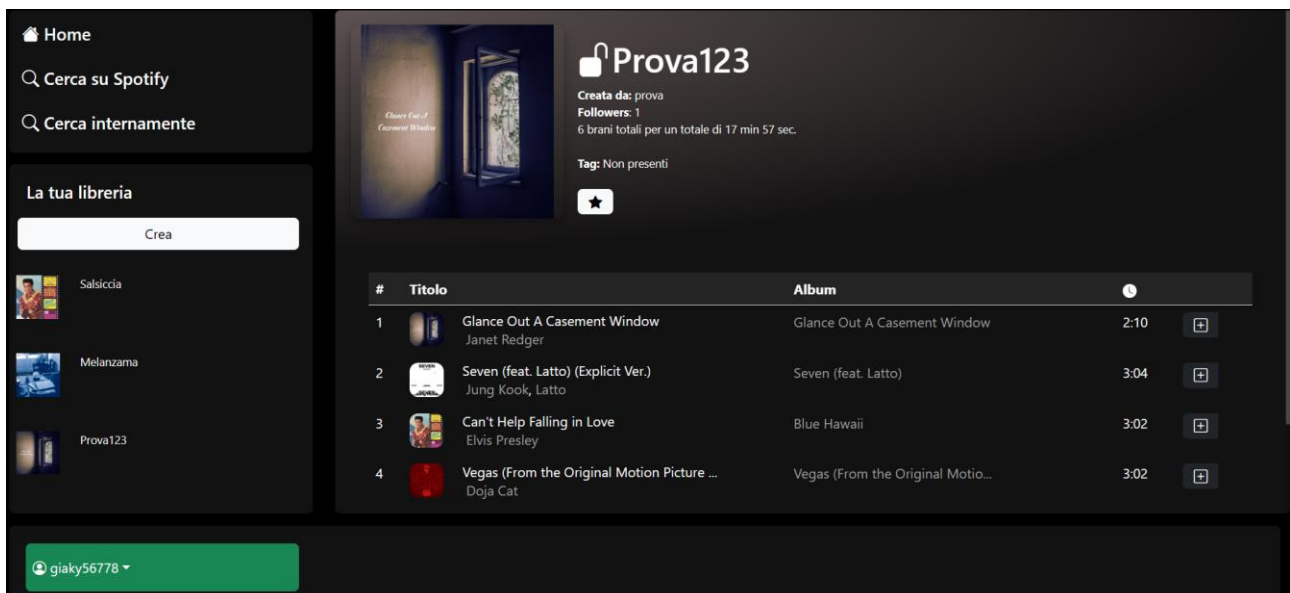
Home
Cerca su Spotify
Cerca internamente

La tua libreria
Crea
Salsiccia
Melanzama
Prova123

Glance Out A Casement Window

Prova123
Creata da: prova
Followers: 1
6 brani totali per un totale di 17 min 57 sec.

Tag: Non presenti

| # | Titolo | Album | |
|---|---|---|---|
| 1 | Glance Out A Casement Window<br>Janet Redger | Glance Out A Casement Window | 2:10 |
| 2 | Seven (feat. Latto) (Explicit Ver.)<br>Jung Kook, Latto | Seven (feat. Latto) | 3:04 |
| 3 | Can't Help Falling in Love<br>Elvis Presley | Blue Hawaii | 3:02 |
| 4 | Vegas (From the Original Motion Picture ...<br>Doja Cat | Vegas (From the Original Motio... | 3:02 |

giaky56778